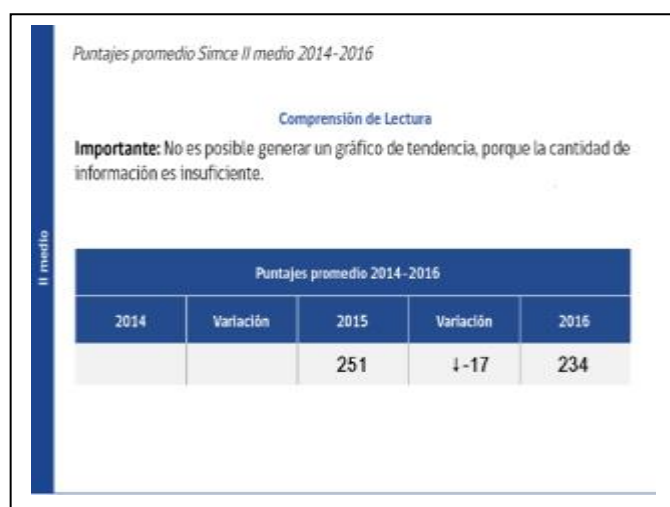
II medio

Puntajes promedio Simce II medio 2014-2016

Comprensión de Lectura

**Importante:** No es posible generar un gráfico de tendencia, porque la cantidad de información es insuficiente.

| Puntajes promedio 2014-2016 | | | | |
|---|---|---|---|---|
| 2014 | Variación | 2015 | Variación | 2016 |
| | | 251 | ↓-17 | 234 |